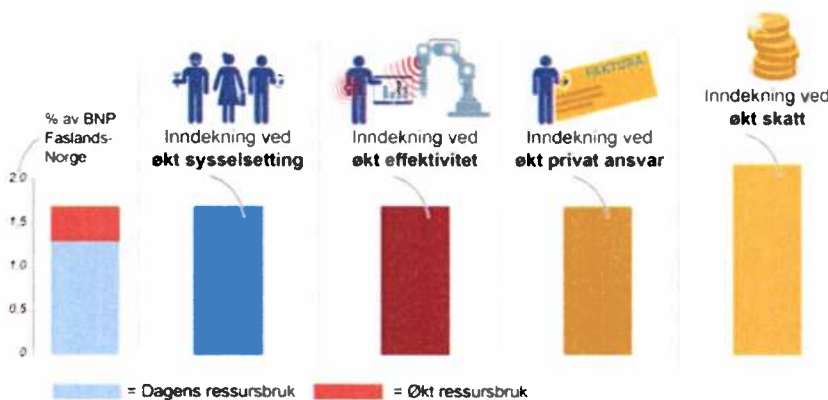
% av BNP Fastlands-Norge

2.0
1.5
1.0
0.5
0

Inndekning ved **økt sysselsetting**

Inndekning ved **økt effektivitet**

FAKTURA

Inndekning ved **økt privat ansvar**

Inndekning ved **økt skatt**

= Dagens ressursbruk = Økt ressursbruk